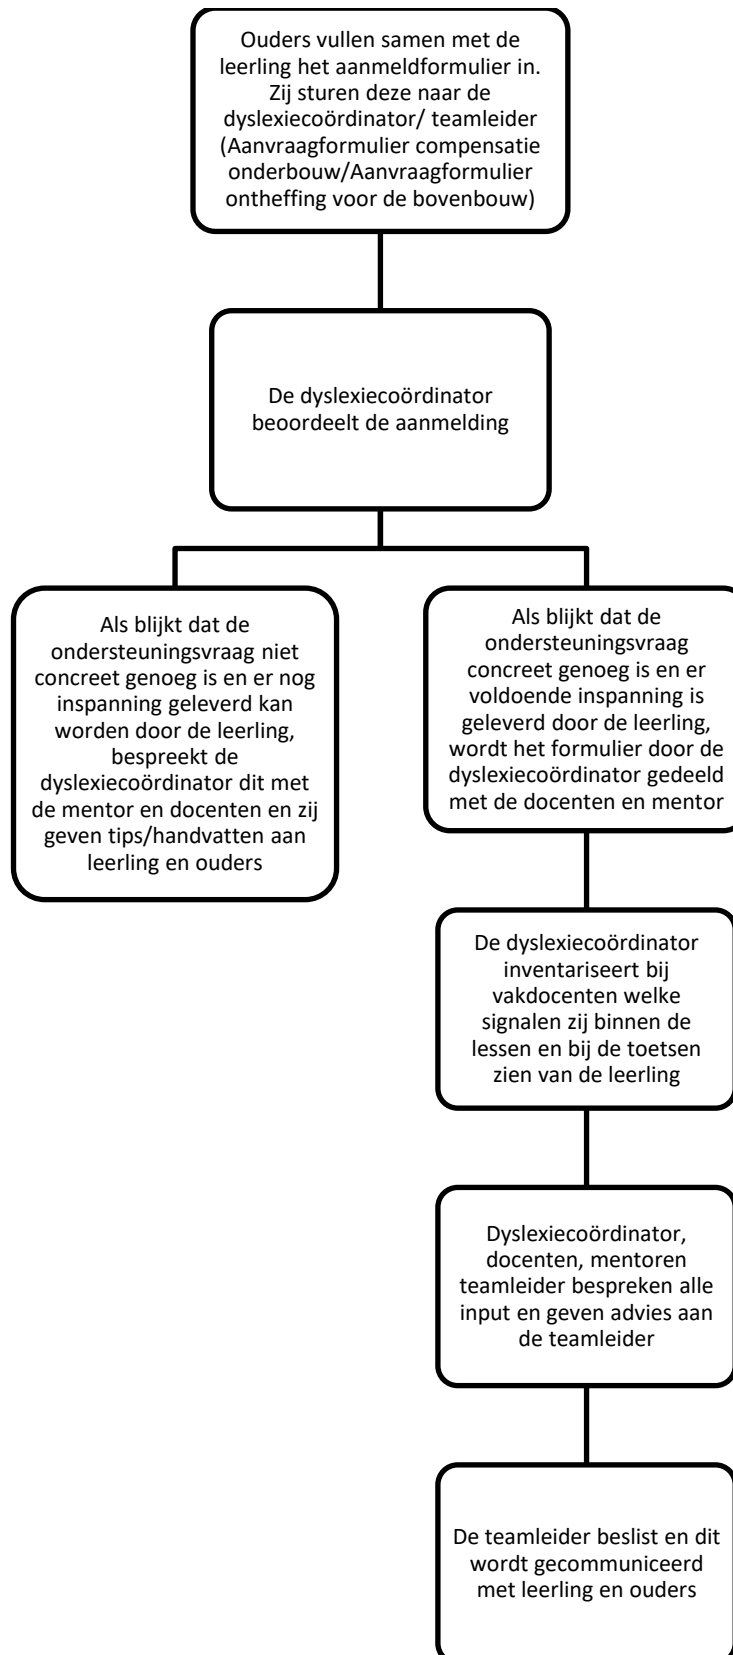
Ouders vullen samen met de leerling het aanmeldformulier in. Zij sturen deze naar de dyslexiecoördinator/ teamleider (Aanvraagformulier compensatie onderbouw/Aanvraagformulier ontheffing voor de bovenbouw)

De dyslexiecoördinator beoordeelt de aanmelding

Als blijkt dat de ondersteuningsvraag niet concreet genoeg is en er nog inspanning geleverd kan worden door de leerling, bespreekt de dyslexiecoördinator dit met de mentor en docenten en zij geven tips/handvatten aan leerling en ouders

Als blijkt dat de ondersteuningsvraag concreet genoeg is en er voldoende inspanning is geleverd door de leerling, wordt het formulier door de dyslexiecoördinator gedeeld met de docenten en mentor

De dyslexiecoördinator inventariseert bij vakdocenten welke signalen zij binnen de lessen en bij de toetsen zien van de leerling

Dyslexiecoördinator, docenten, mentoren teamleider bespreken alle input en geven advies aan de teamleider

De teamleider beslist en dit wordt gecommuniceerd met leerling en ouders